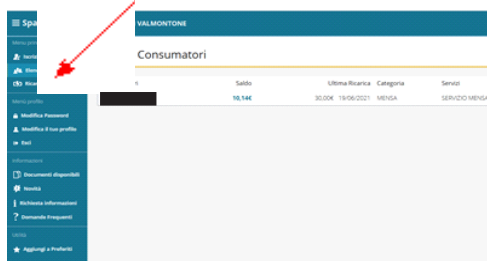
Spa
VALMONTONE
Menu prin
Iscriz
Elen
Rica
Consumatori
Saldo
Ultima Ricarica
Categoria
Servizi
10,14€
30,00€ 19/06/2021
MENSA
SERVIZIO MENSA
Menù profilo
Modifica Password
Modifica il tuo profilo
Esci
Informazioni
Documenti disponibili
Novità
Richiesta informazioni
Domande Frequenti
Utilità
Aggiungi a Preferiti